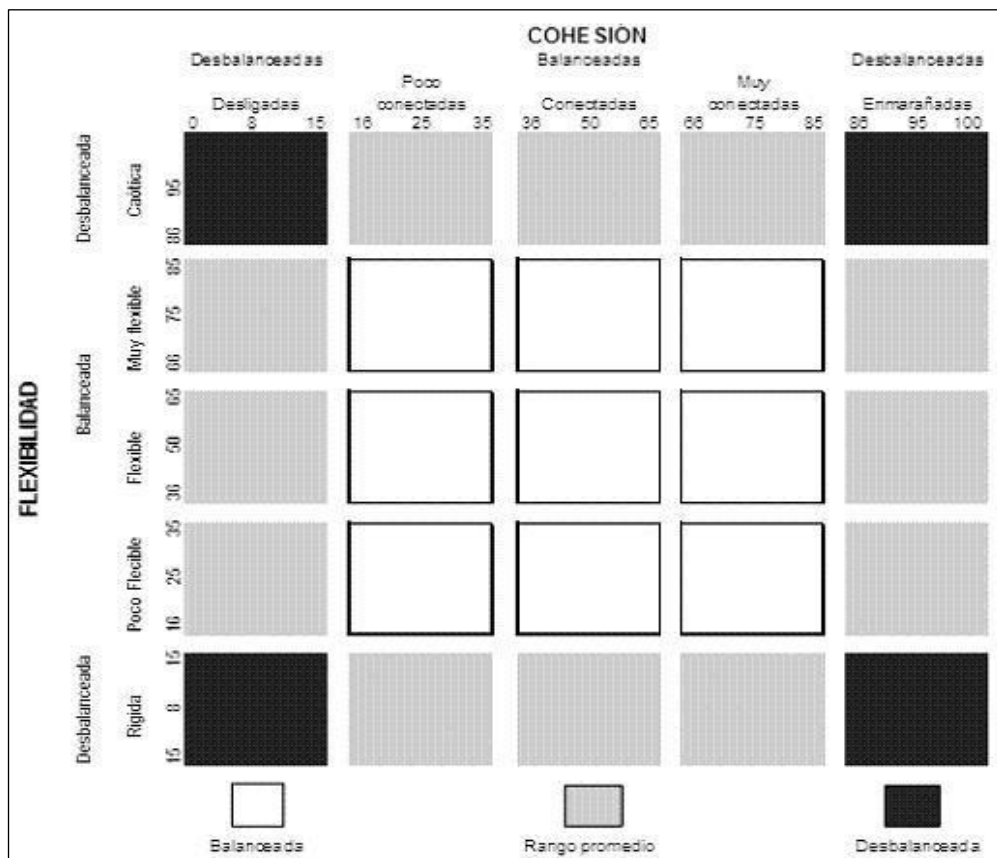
COHESIÓN

Desbalanceadas

Balanceadas

Desbalanceadas

Desligadas
0 8 15

Poco conectadas
16 25 35

Conectadas
36 50 65

Muy conectadas
66 75 85

Enmarañadas
86 95 100

FLEXIBILIDAD

Desbalanceada
Caótica
95
86

Balanceada
Muy flexible
85
75
66

Flexible
65
50
36

Poco Flecible
35
25
16

Desbalanceada
Rígida
15
8
15

Balanceada

Rango promedio

Desbalanceada